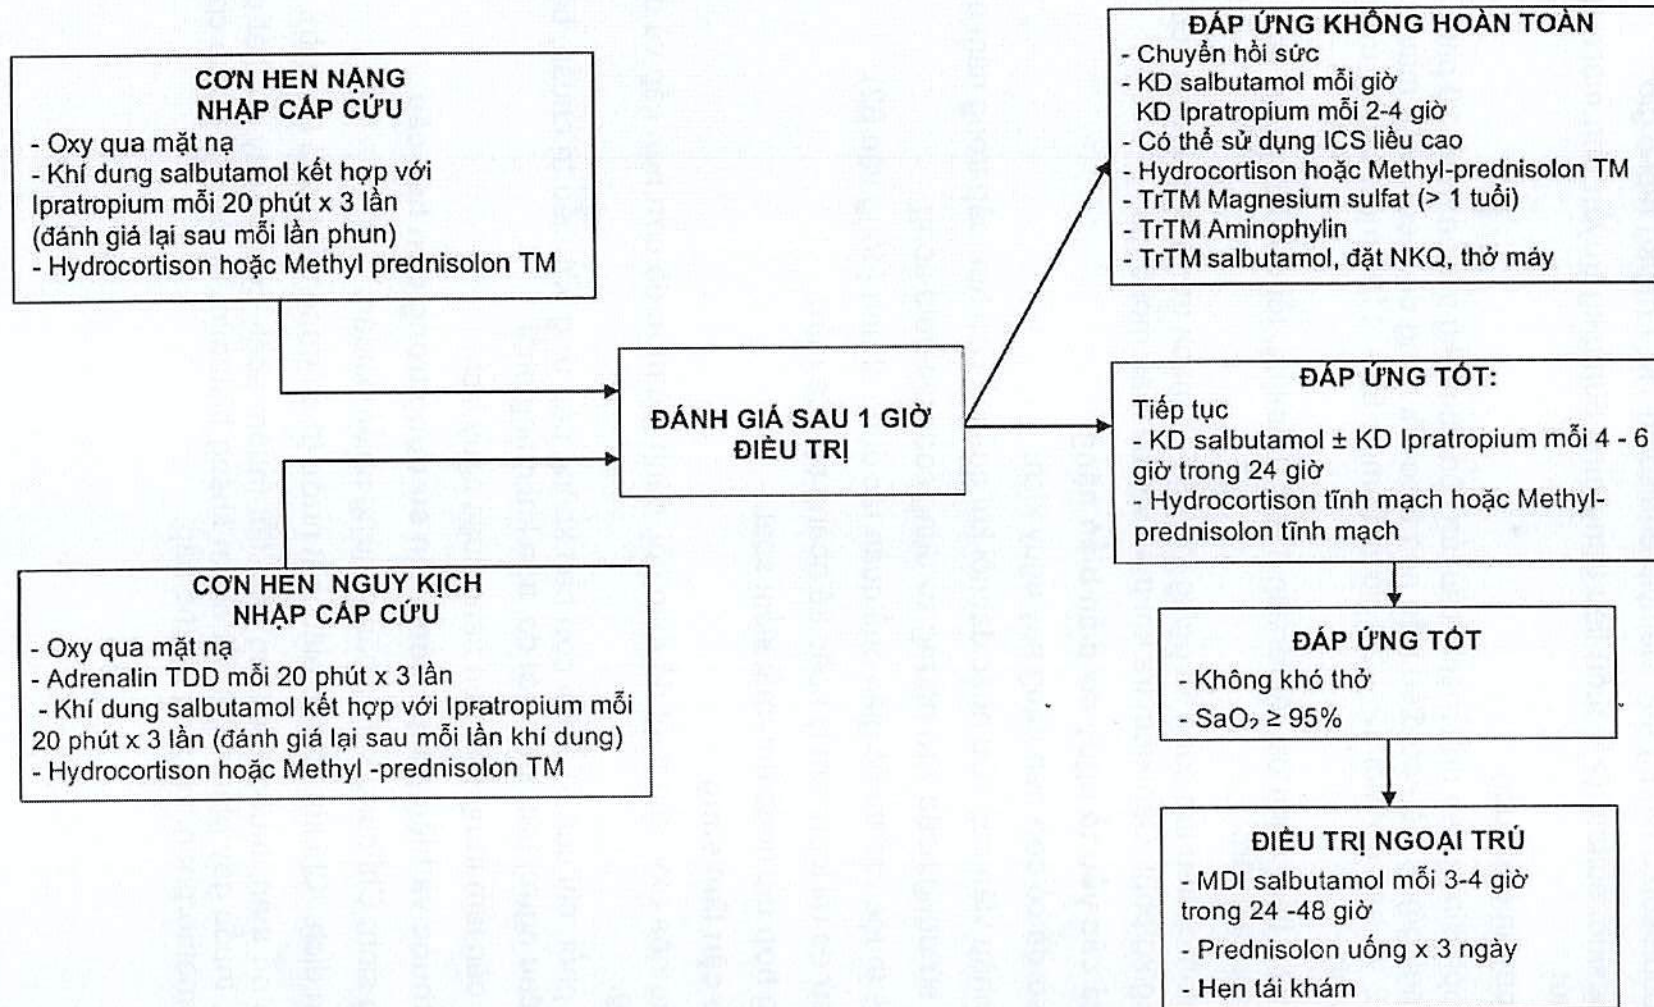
CƠN HEN NẶNG
NHẬP CẤP CỨU
- Oxy qua mặt nạ
- Khí dung salbutamol kết hợp với Ipratropium mỗi 20 phút x 3 lần (đánh giá lại sau mỗi lần phun)
- Hydrocortison hoặc Methyl prednisolon TM

CƠN HEN NGUY KỊCH
NHẬP CẤP CỨU
- Oxy qua mặt nạ
- Adrenalin TDD mỗi 20 phút x 3 lần
- Khí dung salbutamol kết hợp với Ipratropium mỗi 20 phút x 3 lần (đánh giá lại sau mỗi lần khí dung)
- Hydrocortison hoặc Methyl -prednisolon TM

ĐÁNH GIÁ SAU 1 GIỜ
ĐIỀU TRỊ

ĐÁP ỨNG KHÔNG HOÀN TOÀN
- Chuyển hồi sức
- KD salbutamol mỗi giờ
KD Ipratropium mỗi 2-4 giờ
- Có thể sử dụng ICS liều cao
- Hydrocortison hoặc Methyl-prednisolon TM
- TrTM Magnesium sulfat (> 1 tuổi)
- TrTM Aminophylin
- TrTM salbutamol, đặt NKQ, thở máy

ĐÁP ỨNG TỐT:
Tiếp tục
- KD salbutamol ± KD Ipratropium mỗi 4 - 6 giờ trong 24 giờ
- Hydrocortison tĩnh mạch hoặc Methyl-prednisolon tĩnh mạch

ĐÁP ỨNG TỐT
- Không khó thở
- $SaO_2 \geq 95\%$

ĐIỀU TRỊ NGOẠI TRÚ
- MDI salbutamol mỗi 3-4 giờ trong 24 -48 giờ
- Prednisolon uống x 3 ngày
- Hẹn tái khám